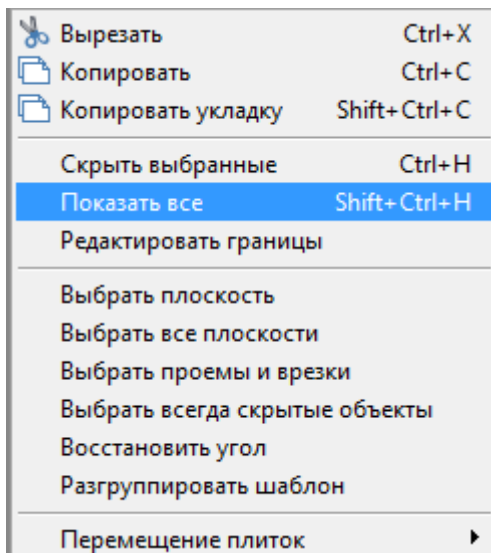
Вырезать Ctrl+X
Копировать Ctrl+C
Копировать укладку Shift+Ctrl+C

Скрыть выбранные Ctrl+H
Показать все Shift+Ctrl+H
Редактировать границы

Выбрать плоскость
Выбрать все плоскости
Выбрать проемы и врезки
Выбрать всегда скрытые объекты
Восстановить угол
Разгруппировать шаблон

Перемещение плиток